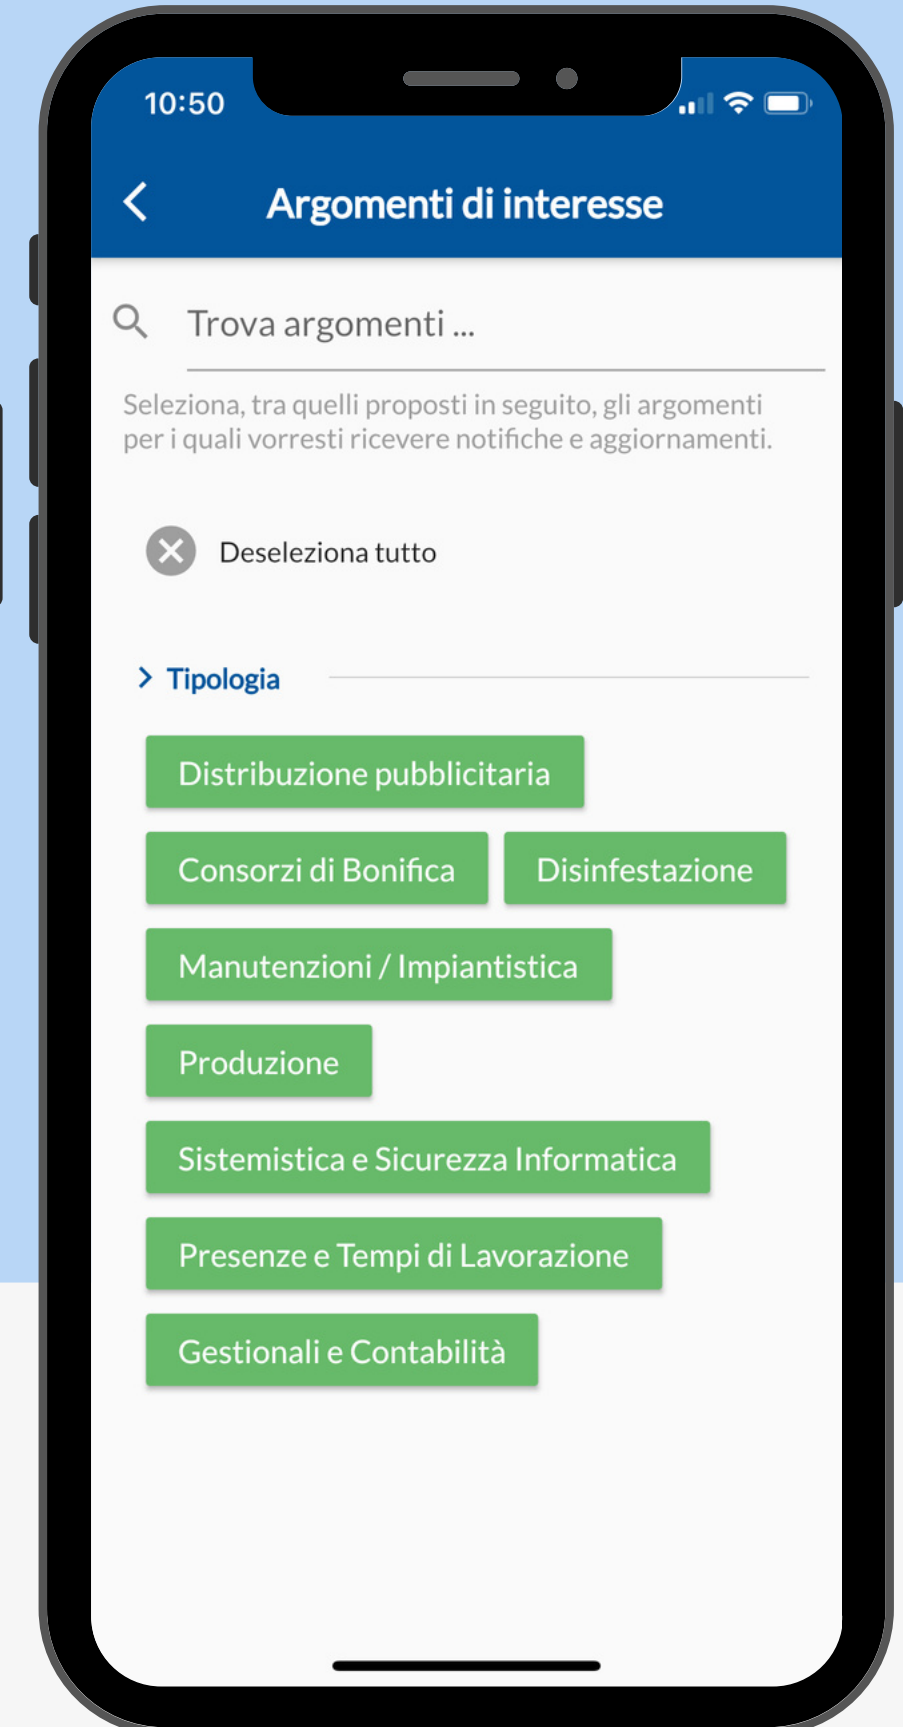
10:50

Argomenti di interesse

Trova argomenti ...

Seleziona, tra quelli proposti in seguito, gli argomenti per i quali vorresti ricevere notifiche e aggiornamenti.

Deseleziona tutto

Tipologia

Distribuzione pubblicitaria

Consorzi di Bonifica

Disinfestazione

Manutenzioni / Impiantistica

Produzione

Sistemistica e Sicurezza Informatica

Presenze e Tempi di Lavorazione

Gestionali e Contabilità